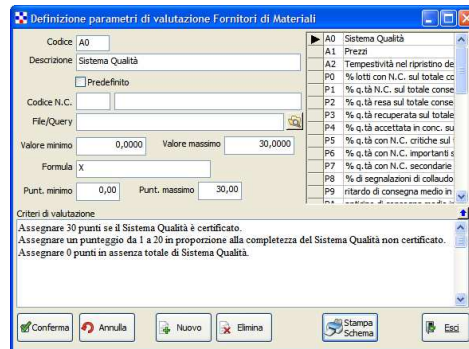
Definizione parametri di valutazione Fornitori di Materiali

Codice A0

Descrizione Sistema Qualità

Predefinito

Codice N.C.

File/Query

Valore minimo 0,0000 Valore massimo 30,0000

Formula X

Punt. minimo 0,00 Punt. massimo 30,00

| | | |
|---|---|---|
| ▶ | A0 | Sistema Qualità |
| | A1 | Prezzi |
| | A2 | Tempestività nel ripristino de |
| | P0 | % lotti con N.C. sul totale cc |
| | P1 | % q.tà N.C. sul totale conse |
| | P2 | % q.tà resa sul totale conse |
| | P3 | % q.tà recuperata sul totale |
| | P4 | % q.tà accettata in conc. su |
| | P5 | % q.tà con N.C. critiche sul |
| | P6 | % q.tà con N.C. importanti s |
| | P7 | % q.tà con N.C. secondarie |
| | P8 | % di segnalazioni di collaudo |
| | P9 | ritardo di consegna medio in |
| | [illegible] | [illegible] |

Criteri di valutazione

Assegnare 30 punti se il Sistema Qualità è certificato.
Assegnare un punteggio da 1 a 20 in proporzione alla completezza del Sistema Qualità non certificato.
Assegnare 0 punti in assenza totale di Sistema Qualità.

Conferma Annulla Nuovo Elimina Stampa Schema Esci